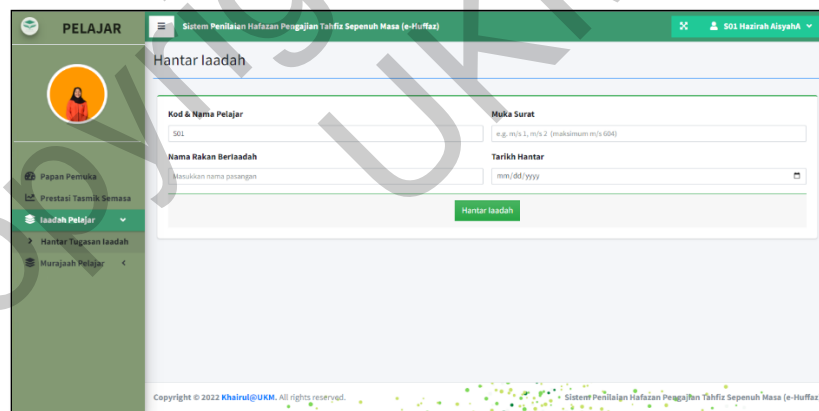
PELAJAR

Sistem Penilaian Hafazan Pengajian Tahfiz Sepenuh Masa (e-Huffaz)

S01 Hazirah AisyahA

Papan Pemuka
Prestasi Tasmik Semasa
Iaadah Pelajar
Hantar Tugasan Iaadah
Murajaah Pelajar

Hantar Iaadah

Kod & Nama Pelajar
S01

Muka Surat
e.g. m/s 1, m/s 2 (maksimum m/s 604)

Nama Rakan BerIaadah
Masukkan nama pasangan

Tarikh Hantar
mm/dd/yyyy

Hantar Iaadah

Copyright © 2022 Khairul@UKM. All rights reserved.

Sistem Penilaian Hafazan Pengajian Tahfiz Sepenuh Masa (e-Huffaz)